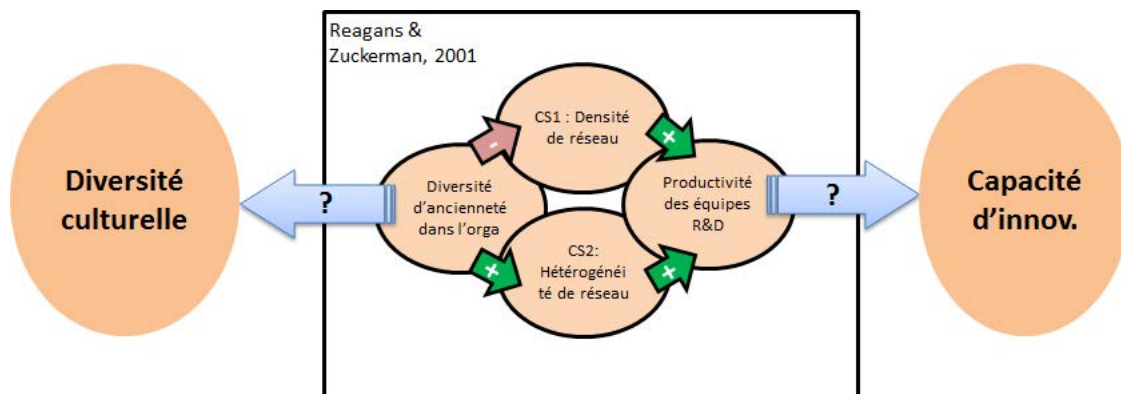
Reagans & Zuckerman, 2001

Diversité culturelle

?

Diversité d'ancienneté dans l'orga

-

CS1 : Densité de réseau

+

CS2: Hétérogénéité de réseau

+

+

Productivité des équipes R&D

?

Capacité d'innov.